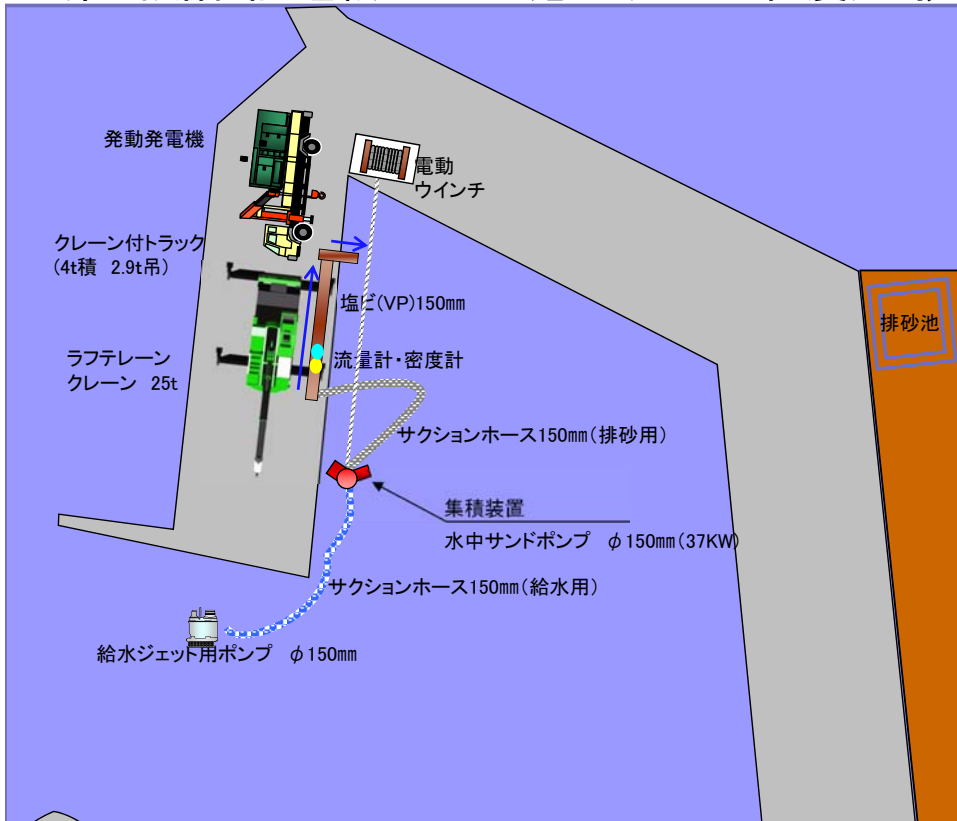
発動発電機

電動
ウインチ

クレーン付トラック
(4t積 2.9t吊)

塩ビ(VP)150mm

排砂池

ラフテレーン
クレーン 25t

流量計・密度計

サクションホース150mm(排砂用)

集積装置

水中サンドポンプ $\phi$150mm(37KW)

サクションホース150mm(給水用)

給水ジェット用ポンプ $\phi$150mm